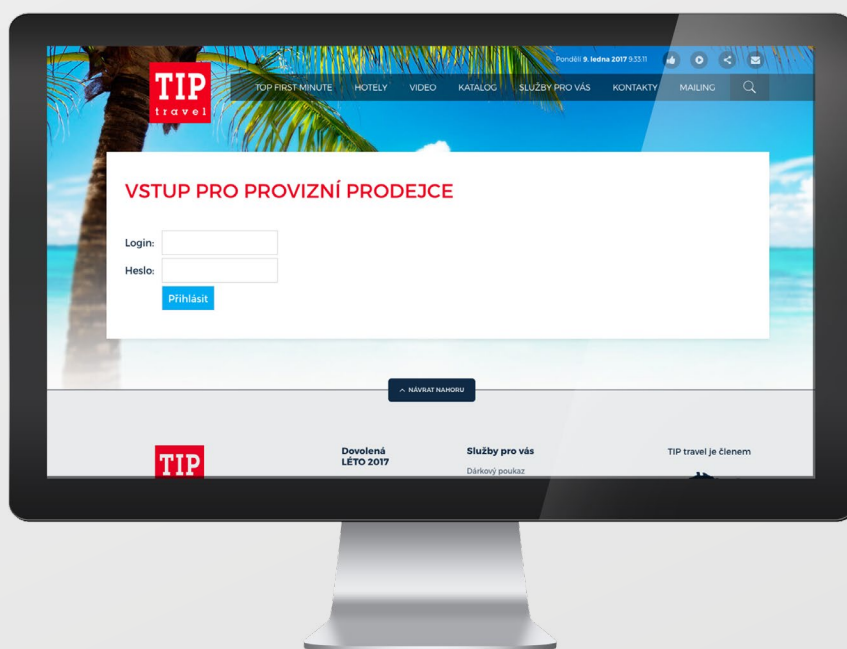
TIP travel

Pondělí 9. ledna 2017 9:33:11

TOP FIRST MINUTE HOTELY VIDEO KATALOG SLUŽBY PRO VÁS KONTAKTY MAILING

VSTUP PRO PROVIZNÍ PRODEJCE

Login:
Heslo:
Přihlásit

^ NÁVRAT NAHORU

TIP

Dovolená LÉTO 2017

Služby pro vás
Dárkový poukaz

TIP travel je členem